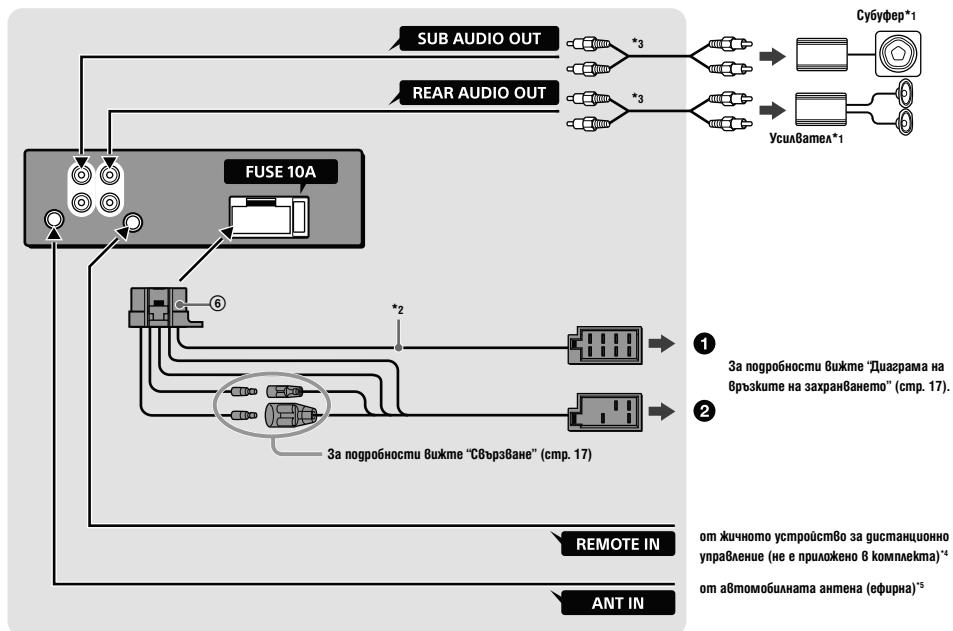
Субуфер*1

SUB AUDIO OUT

*3

REAR AUDIO OUT

*3

Усилвател*1

FUSE 10A

⑥

*2

❶

За подробности вижте "Диаграма на връзките на захранването" (стр. 17).

❷

За подробности вижте "Свързване" (стр. 17)

REMOTE IN

от жичното устройство за дистанционно управление (не е приложено в комплекта)*4

ANT IN

от автомобилната антена (ефирна)*5